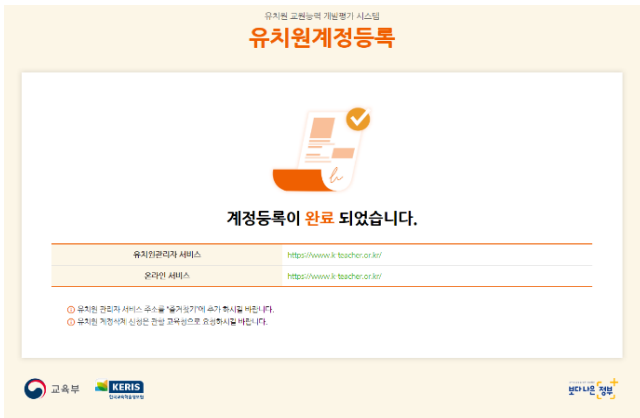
유치원 교원능력 개발평가 시스템

유치원계정등록

계정등록이 완료 되었습니다.

| 유치원관리자 서비스 | https://www.k-teacher.or.kr/ |
|---|---|
| 온라인 서비스 | https://www.k-teacher.or.kr/ |

유치원 관리자 서비스 주소를 "즐겨찾기"에 추가 하시길 바랍니다.
유치원 계정계획 신청은 관할 교육청으로 요청하시길 바랍니다.

교육부
KERIS 한국교육학술정보원
보다 나은 정부